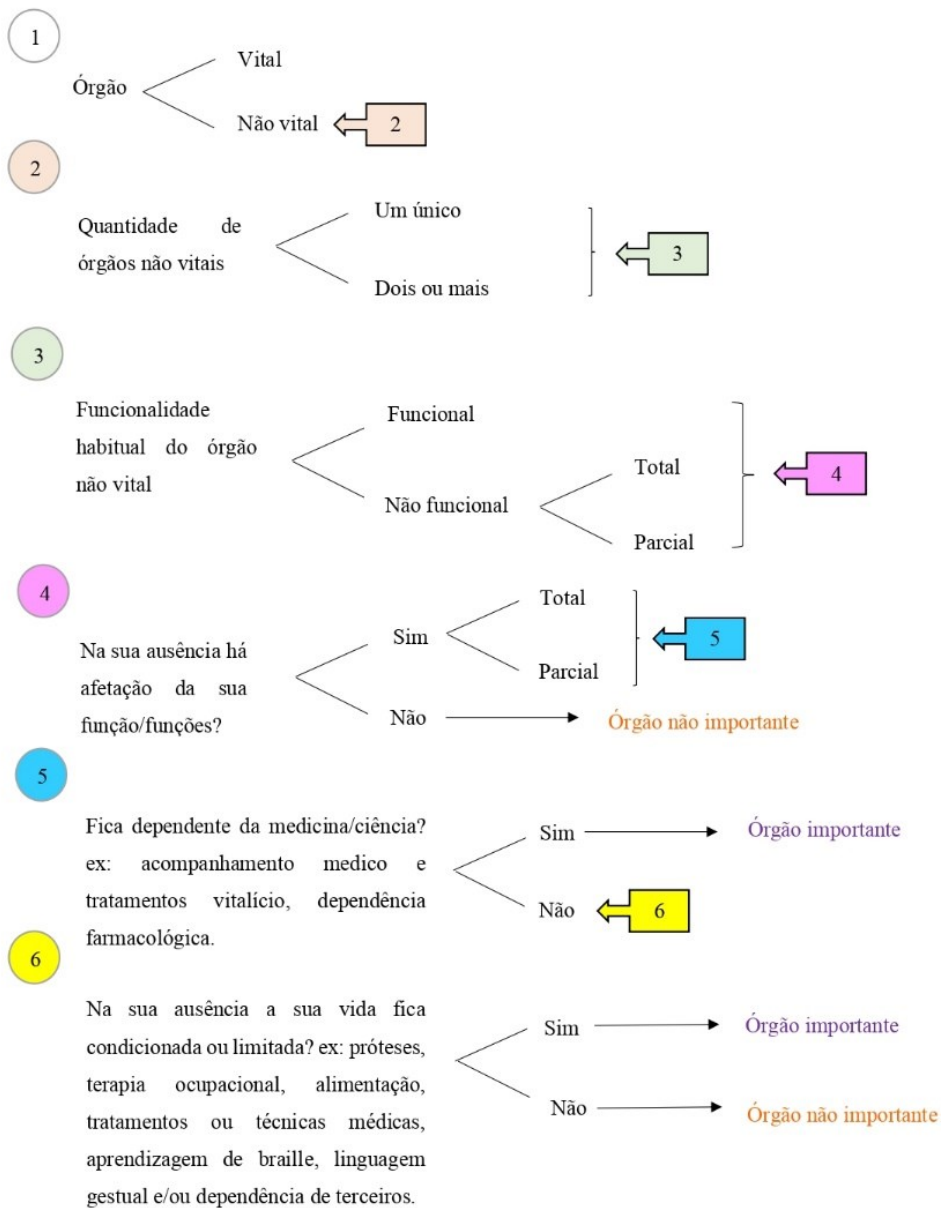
1

Órgão

Vital

Não vital

2

2

Quantidade de órgãos não vitais

Um único

Dois ou mais

3

3

Funcionalidade habitual do órgão não vital

Funcional

Não funcional

Total

Parcial

4

4

Na sua ausência há afetação da sua função/funções?

Sim

Total

Parcial

5

Não

Órgão não importante

5

Fica dependente da medicina/ciência? ex: acompanhamento medico e tratamentos vitalício, dependência farmacológica.

Sim

Órgão importante

Não

6

6

Na sua ausência a sua vida fica condicionada ou limitada? ex: próteses, terapia ocupacional, alimentação, tratamentos ou técnicas médicas, aprendizagem de braille, linguagem gestual e/ou dependência de terceiros.

Sim

Órgão importante

Não

Órgão não importante